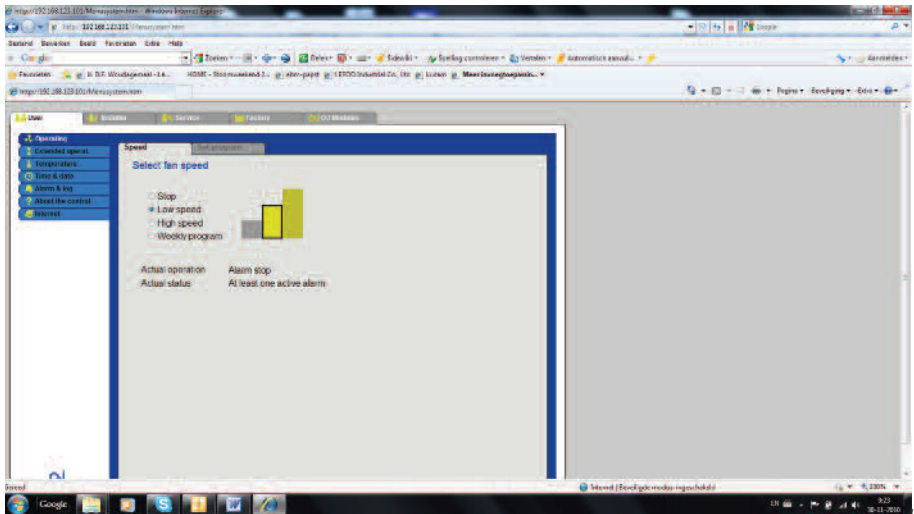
http://192.168.123.101/Menusystem.htm - Windows Internet Explorer

http://192.168.123.101/Menusystem.htm

Google

Bestand Bewerken Beeld Favorieten Extra Help

Google

Zoeken · Delen · Sidewiki · Spelling controleren · Vertalen · Automatisch aanvull...

Aanmelden

Favorieten

HOME - Stoomwaaiend 2... · zilver-papier · LEROO Industrial Co., Ltd. · Lichten · Meerleuneghoepenis... ·

http://192.168.123.101/Menusystem.htm

Pagina · Beveiliging · Extra ·

User · Installer · Service · Factory · DU Modules

Operating

Extended operat.

Temperature

Time & date

Alarm & log

About the control

Internet

Speed · Set program

Select fan speed

Stop

Low speed

High speed

Weekly program

Actual operation · Alarm stop

Actual status · At least one active alarm

Gereed

Internet | Beveiligde modus: ingeschakeld

100%

Google

9:23

30-11-2010